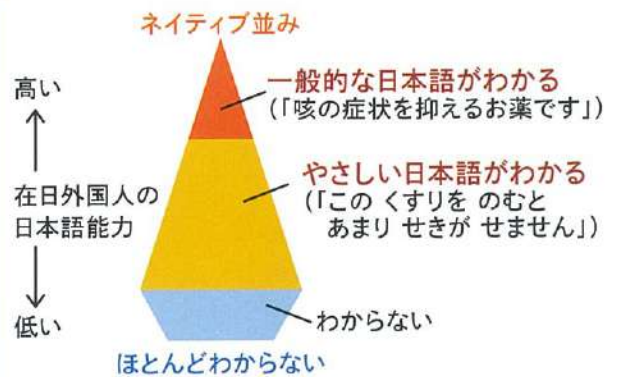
ネイティブ並み

高い

一般的な日本語がわかる
(「咳の症状を抑えるお薬です」)

在日外国人の
日本語能力

やさしい日本語がわかる
(「この くすりを のむと
あまり せきが せません」)

わからない

低い

ほとんどわからない